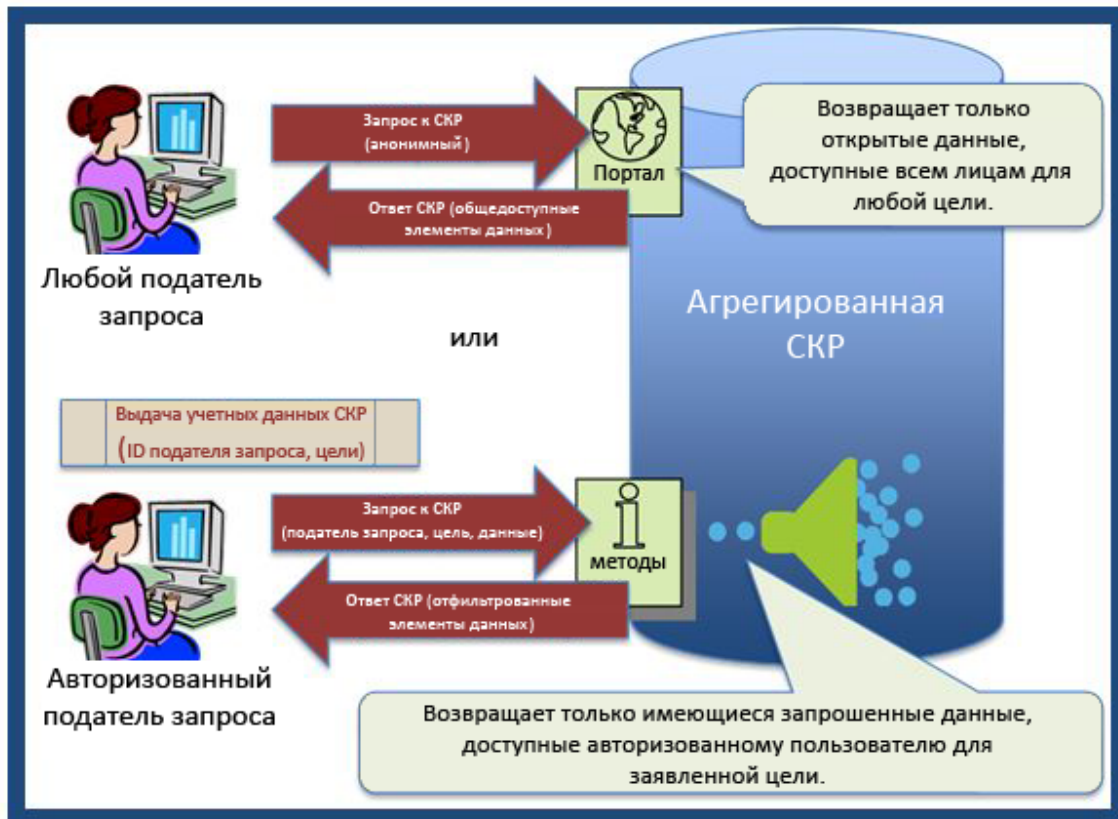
Запрос к СКР
(анонимный)

Портал

Возвращает только открытые данные, доступные всем лицам для любой цели.

Ответ СКР (общедоступные элементы данных)

Любой податель запроса

или

Агрегированная СКР

Выдача учетных данных СКР
(ID подателя запроса, цели)

Запрос к СКР
(податель запроса, цель, данные)

методы

Ответ СКР (отфильтрованные элементы данных)

Авторизованный податель запроса

Возвращает только имеющиеся запрошенные данные, доступные авторизованному пользователю для заявленной цели.